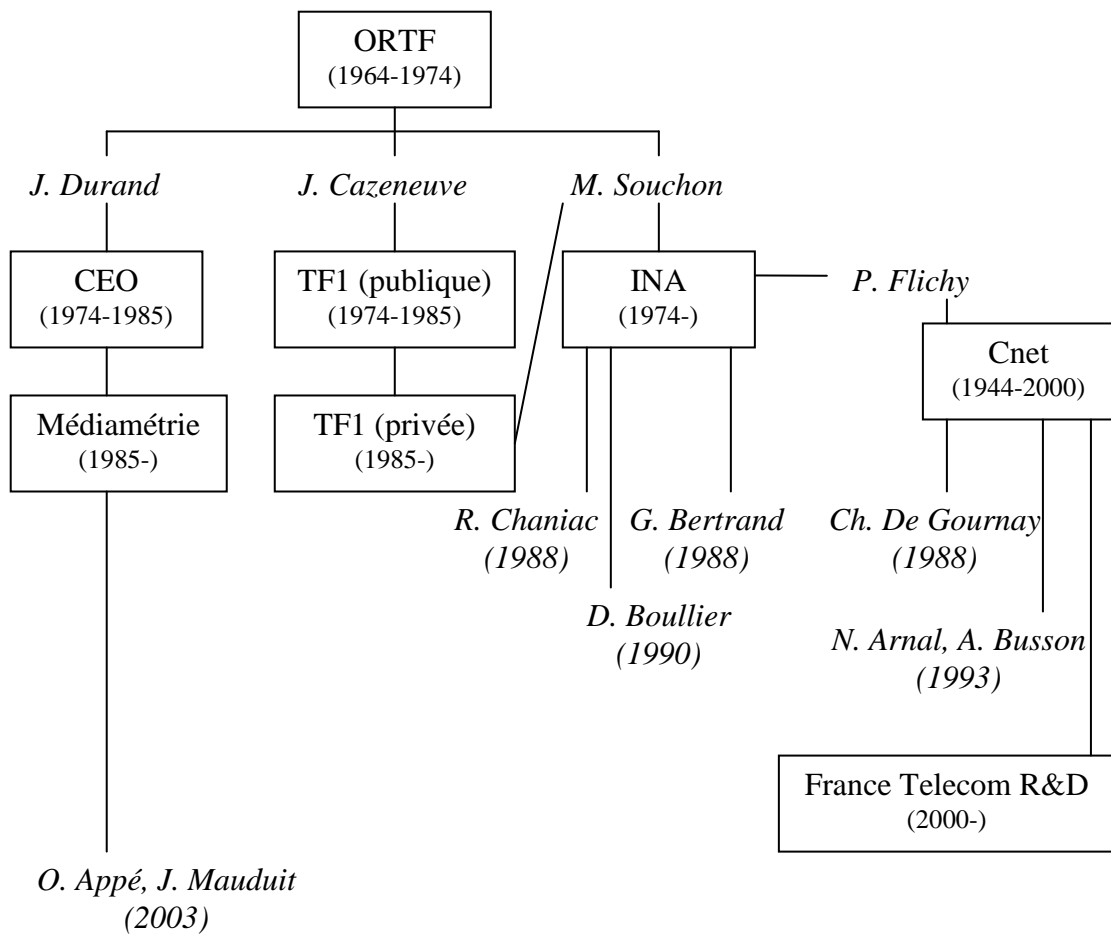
ORTF
(1964-1974)

J. Durand

J. Cazeneuve

M. Souchon

CEO
(1974-1985)

TF1 (publique)
(1974-1985)

INA
(1974-)

P. Flichy

Cnet
(1944-2000)

Médiamétrie
(1985-)

TF1 (privée)
(1985-)

R. Chaniac
(1988)

G. Bertrand
(1988)

Ch. De Gournay
(1988)

D. Boullier
(1990)

N. Arnal, A. Busson
(1993)

France Telecom R&D
(2000-)

O. Appé, J. Mauduit
(2003)